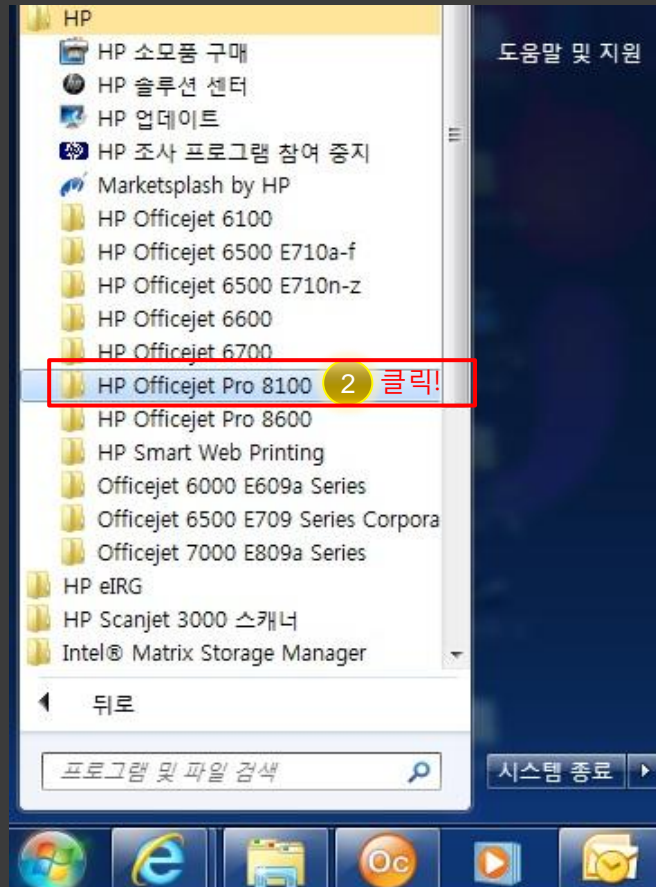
HP
HP 소모품 구매
HP 솔루션 센터
HP 업데이트
HP 조사 프로그램 참여 중지
Marketsplash by HP
HP Officejet 6100
HP Officejet 6500 E710a-f
HP Officejet 6500 E710n-z
HP Officejet 6600
HP Officejet 6700
HP Officejet Pro 8100
2 클릭!
HP Officejet Pro 8600
HP Smart Web Printing
Officejet 6000 E609a Series
Officejet 6500 E709 Series Corpora
Officejet 7000 E809a Series
HP eIRG
HP Scanjet 3000 스캐너
Intel® Matrix Storage Manager
뒤로
프로그램 및 파일 검색

도움말 및 지원

시스템 종료